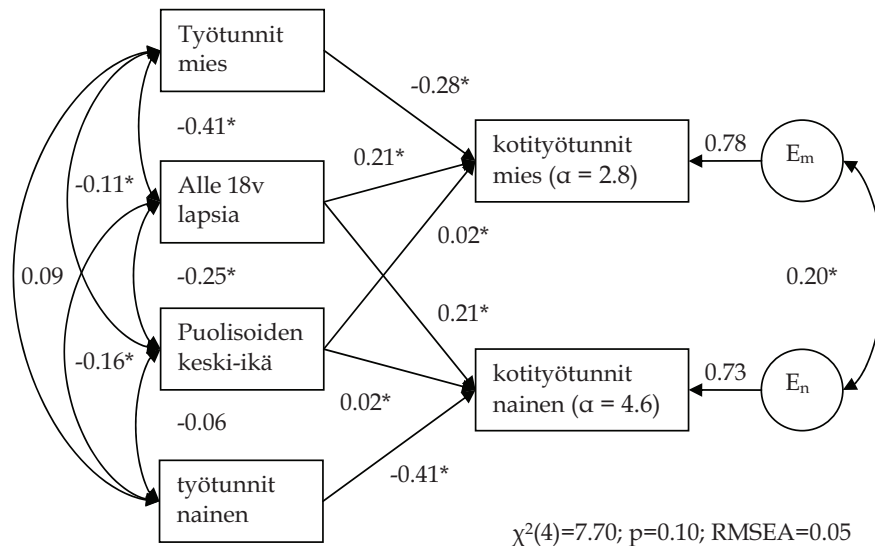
Työtunnit mies

-0.28*

-0.41*

0.21*

kotityötunnit mies (α = 2.8)

0.78

$E_m$

-0.11*

Alle 18v lapsia

0.02*

0.09

-0.25*

0.20*

0.21*

Puolisoiden keski-ikä

-0.16*

kotityötunnit nainen (α = 4.6)

0.73

$E_n$

0.02*

-0.06

-0.41*

työtunnit nainen

$\chi^2(4)$=7.70; p=0.10; RMSEA=0.05